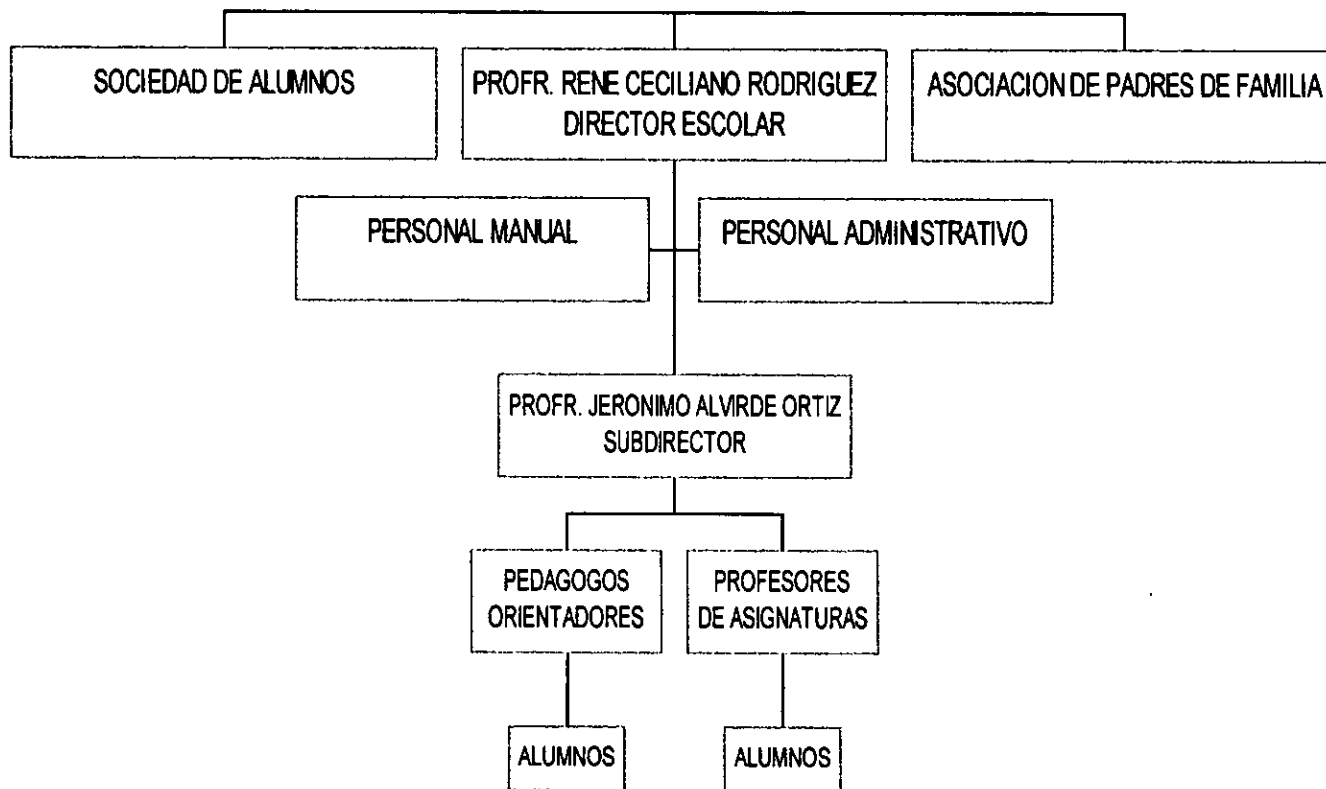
SOCIEDAD DE ALUMNOS

PROFR. RENE CECILIANO RODRIGUEZ
DIRECTOR ESCOLAR

ASOCIACION DE PADRES DE FAMILIA

PERSONAL MANUAL

PERSONAL ADMINISTRATIVO

PROFR. JERONIMO ALVIRDE ORTIZ
SUBDIRECTOR

PEDAGOGOS
ORIENTADORES

PROFESORES
DE ASIGNATURAS

ALUMNOS

ALUMNOS